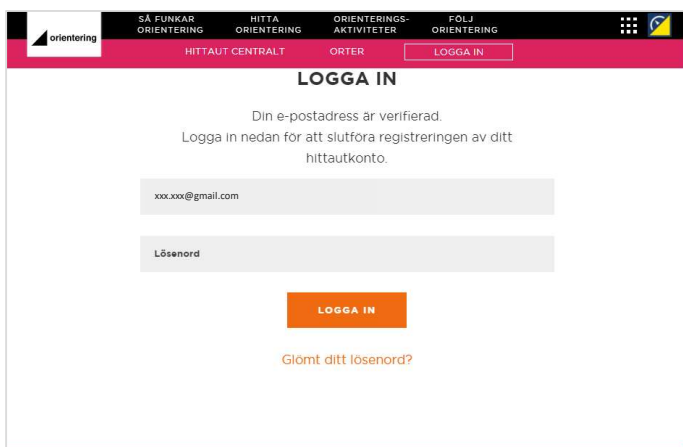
orientering

SÅ FUNKAR ORIENTERING

HITTA ORIENTERING

ORIENTERINGS-AKTIVITETER

FÖLJ ORIENTERING

HITTAUT CENTRALT

ORTER

LOGGA IN

LOGGA IN

Din e-postadress är verifierad. Logga in nedan för att slutföra registreringen av ditt hittautkonto.

xxx.xxx@gmail.com

Lösenord

LOGGA IN

Glömt ditt lösenord?